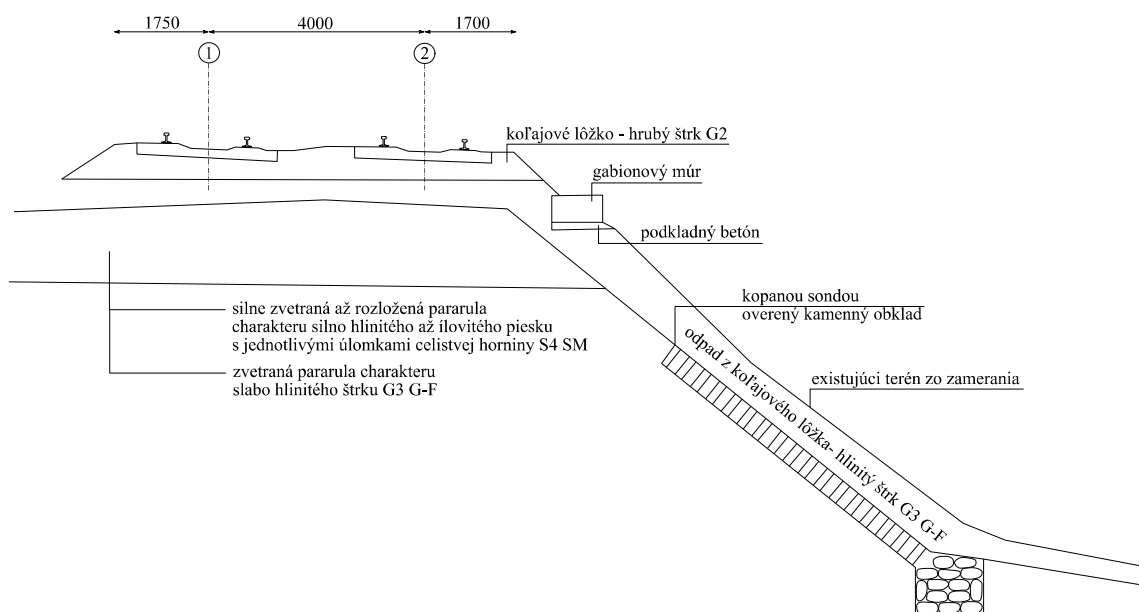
1750 4000 1700

1 2

koľajové lôžko - hrubý štrk G2

gabionový múr

podkladný betón

kopanou sondou
overený kamenný obklad

silne zvetraná až rozložená pararula charakteru silno hlinitého až ílovitého piesku s jednotlivými úlomkami celistvej horniny S4 SM

zvetraná pararula charakteru slabo hlinitého štrku G3 G-F

existujúci terén zo zamerania

odpad z koľajového lôžka- hlinitý štrk G3 G-F